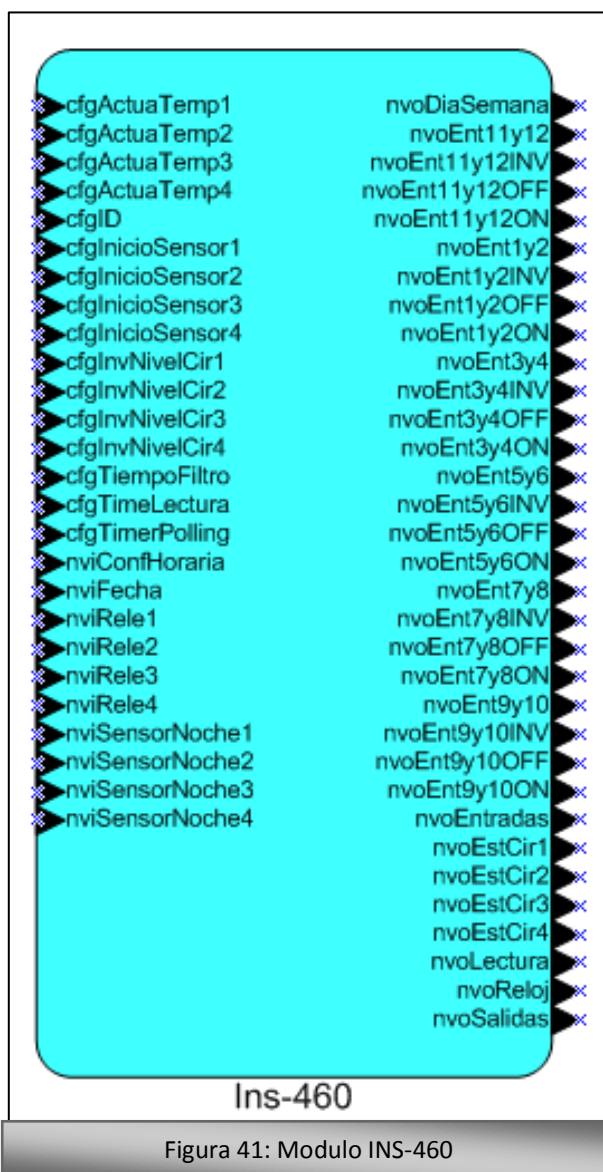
cfgActuaTemp1
cfgActuaTemp2
cfgActuaTemp3
cfgActuaTemp4
cfgID
cfgInicioSensor1
cfgInicioSensor2
cfgInicioSensor3
cfgInicioSensor4
cfgInvNivelCir1
cfgInvNivelCir2
cfgInvNivelCir3
cfgInvNivelCir4
cfgTiempoFiltro
cfgTimeLectura
cfgTimerPolling
nviConfHoraria
nviFecha
nviRele1
nviRele2
nviRele3
nviRele4
nviSensorNoche1
nviSensorNoche2
nviSensorNoche3
nviSensorNoche4

nvoDiaSemana
nvoEnt11y12
nvoEnt11y12INV
nvoEnt11y12OFF
nvoEnt11y12ON
nvoEnt1y2
nvoEnt1y2INV
nvoEnt1y2OFF
nvoEnt1y2ON
nvoEnt3y4
nvoEnt3y4INV
nvoEnt3y4OFF
nvoEnt3y4ON
nvoEnt5y6
nvoEnt5y6INV
nvoEnt5y6OFF
nvoEnt5y6ON
nvoEnt7y8
nvoEnt7y8INV
nvoEnt7y8OFF
nvoEnt7y8ON
nvoEnt9y10
nvoEnt9y10INV
nvoEnt9y10OFF
nvoEnt9y10ON
nvoEntradas
nvoEstCir1
nvoEstCir2
nvoEstCir3
nvoEstCir4
nvoLectura
nvoReloj
nvoSalidas

Ins-460

Figura 41: Modulo INS-460